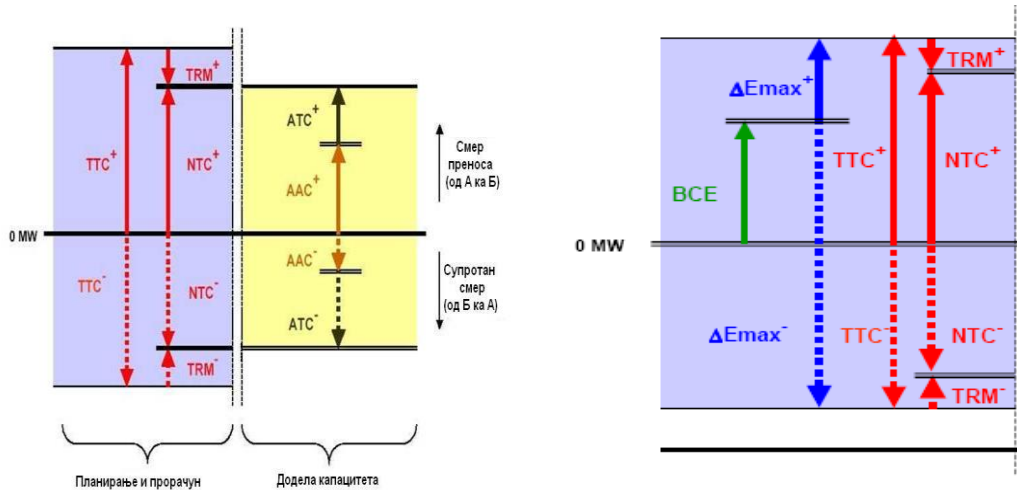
TRM$^+$
TTC$^+$
NTC$^+$
ATC$^+$
AAC$^+$
Смер преноса (од А ка Б)
0 MW
TTC$^-$
NTC$^-$
AAC$^-$
ATC$^-$
Супротан смер (од Б ка А)
TRM$^-$
Планирање и прорачун
Додела капацитета

TRM$^+$
$\Delta$Emax$^+$
TTC$^+$
NTC$^+$
BCE
0 MW
$\Delta$Emax$^-$
TTC$^-$
NTC$^-$
TRM$^-$